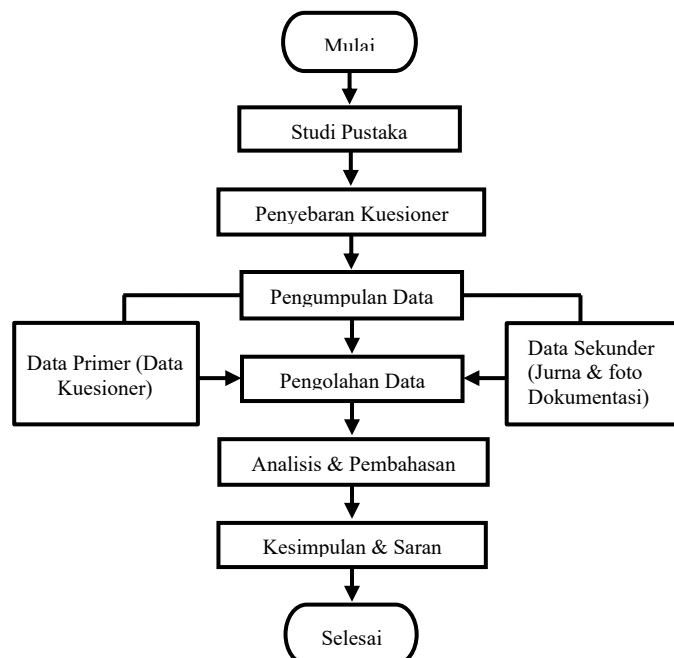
Mulai

Studi Pustaka

Penyebaran Kuesioner

Pengumpulan Data

Data Primer (Data Kuesioner)

Pengolahan Data

Data Sekunder (Jurna & foto Dokumentasi)

Analisis & Pembahasan

Kesimpulan & Saran

Selesai